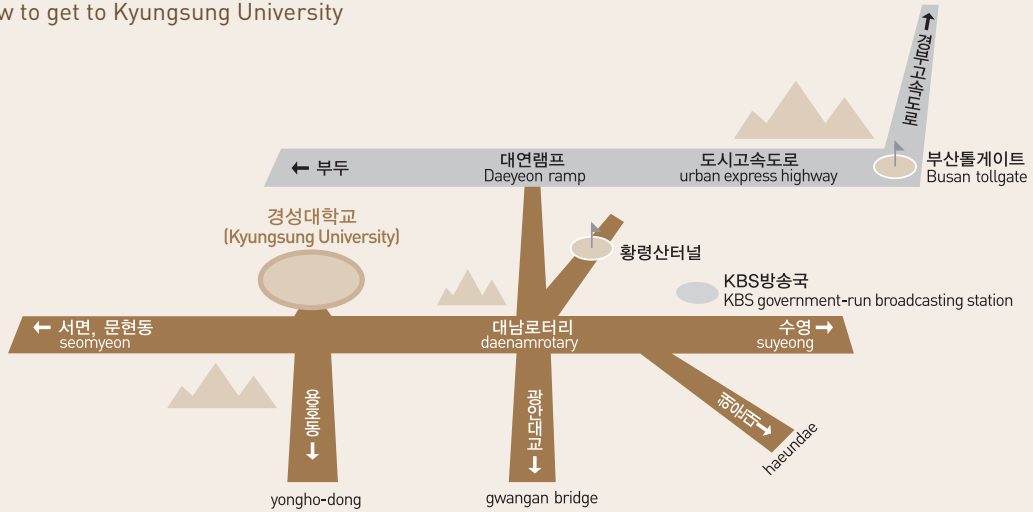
w to get to Kyungsung University

경부고속도로 ↑

← 부두

대연램프
Daeyeon ramp

도시고속도로
urban express highway

부산톨게이트
Busan tollgate

경성대학교
(Kyungsung University)

황령산터널

KBS방송국
KBS government-run broadcasting station

← 서면, 문현동
seomyeon

대남로터리
daenamrotary

수영 →
suyeong

용호동 ↓

광안대교 ↓

해운대 →
haeundae

yongho-dong

gwangan bridge